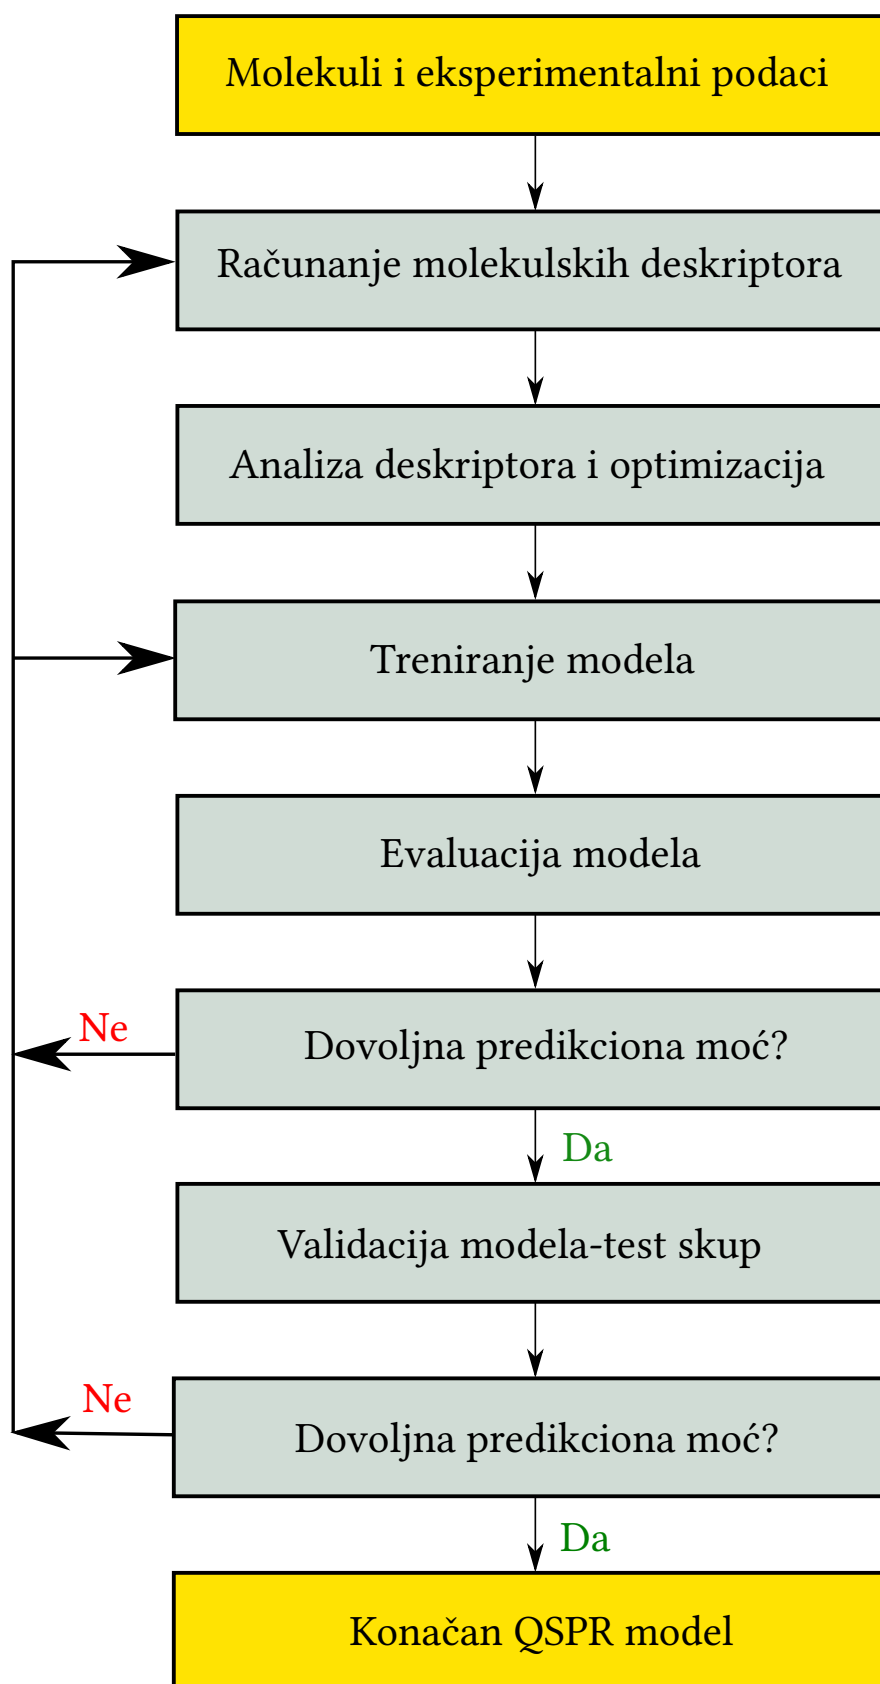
Molekuli i eksperimentalni podaci

Računanje molekulskih deskriptora

Analiza deskriptora i optimizacija

Treniranje modela

Evaluacija modela

Ne

Dovoljna predikciona moć?

Da

Validacija modela-test skup

Ne

Dovoljna predikciona moć?

Da

Konačan QSPR model